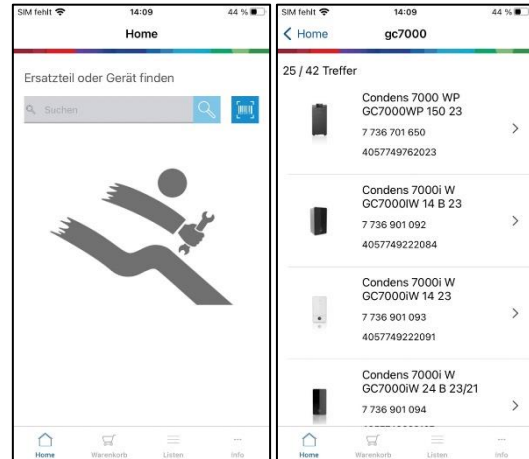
SIM fehlt 14:09 44 %

Home

Ersatzteil oder Gerät finden

Suchen

Home Warenkorb Listen Info

SIM fehlt 14:09 44 %

< Home gc7000

25 / 42 Treffer

Condens 7000 WP
GC7000WP 150 23
7 736 701 650
4057749762023

Condens 7000i W
GC7000iW 14 B 23
7 736 901 092
4057749222084

Condens 7000i W
GC7000iW 14 23
7 736 901 093
4057749222091

Condens 7000i W
GC7000iW 24 B 23/21
7 736 901 094
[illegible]

Home Warenkorb Listen Info